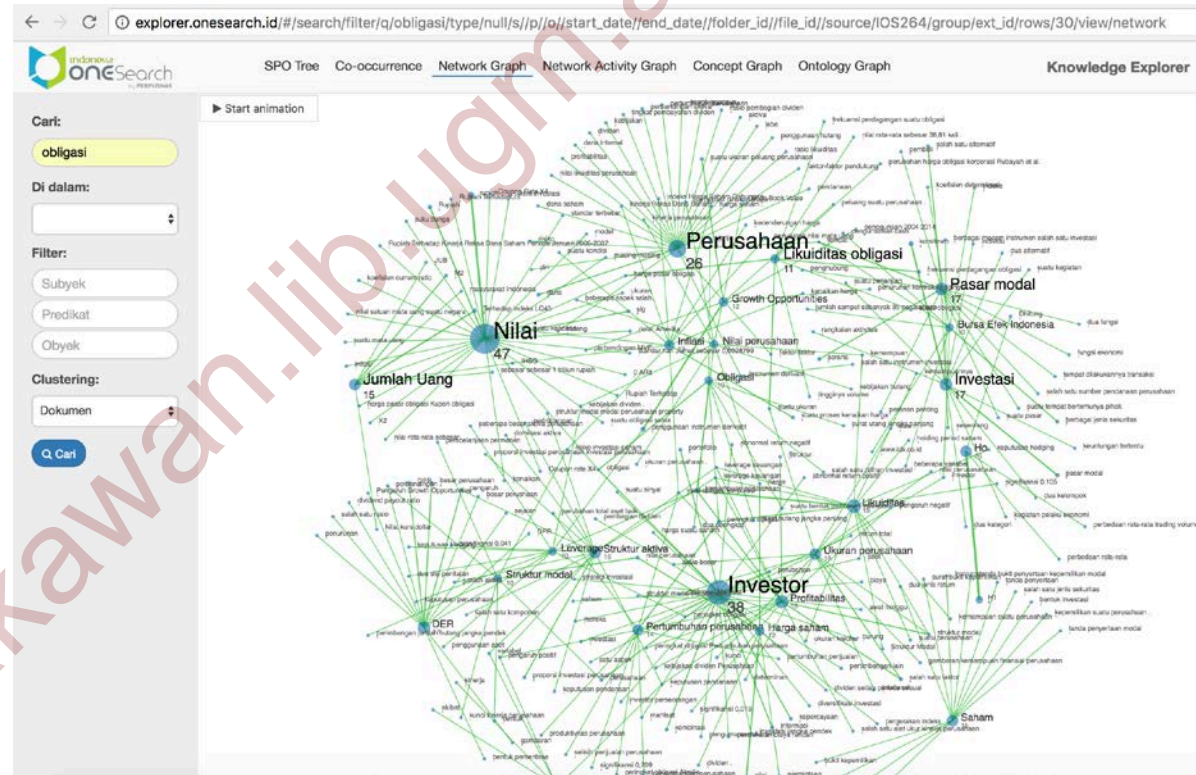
explorer.onesearch.id/#/search/filter/q/obligasi/type/null/s//p//o//start_date//end_date//folder_id//file_id//source/IOS264/group/ext_id/rows/30/view/network

Indonesia OneSearch by PERPUSNAS

SPO Tree Co-occurrence Network Graph Network Activity Graph Concept Graph Ontology Graph

Knowledge Explorer

Cari:

obligasi

Di dalam:

Filter:

Subyek

Predikat

Obyek

Clustering:

Dokumen

Q Cari

▶ Start animation

Perusahaan
26

Likuiditas obligasi
11

Pasar modal
17

Growth Opportunities

Bursa Efek Indonesia

Nilai
47

Inflasi

Nilai perusahaan

Jumlah Uang
15

Obligasi

Investasi
17

Likuiditas

Leverage

Struktur aktiva

Struktur modal

Ukuran perusahaan

Investor
38

Profitabilitas

DER

Pertumbuhan perusahaan

Harga saham

Saham

kawan.lib.ugm.ac.id